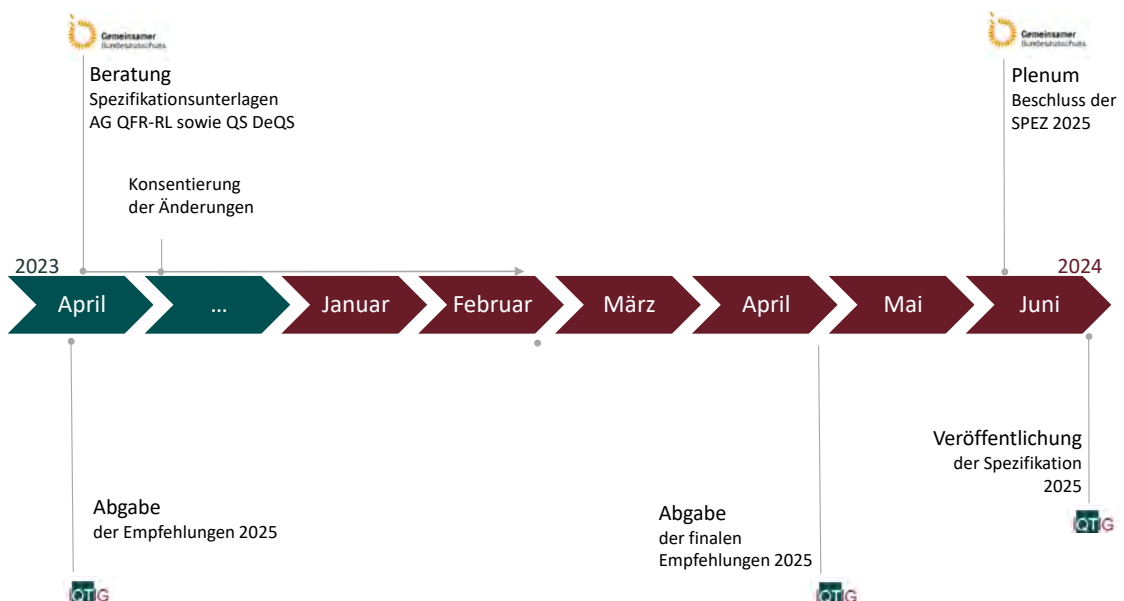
Gemeinsamer Bundesausschuss

Beratung
Spezifikationsunterlagen
AG QFR-RL sowie QS DeQS

Gemeinsamer Bundesausschuss

Plenum
Beschluss der
SPEZ 2025

Konsentierung
der Änderungen

2023

2024

April
…
Januar
Februar
März
April
Mai
Juni

Veröffentlichung
der Spezifikation
2025

QTG

Abgabe
der Empfehlungen 2025

Abgabe
der finalen
Empfehlungen 2025

QTG

QTG